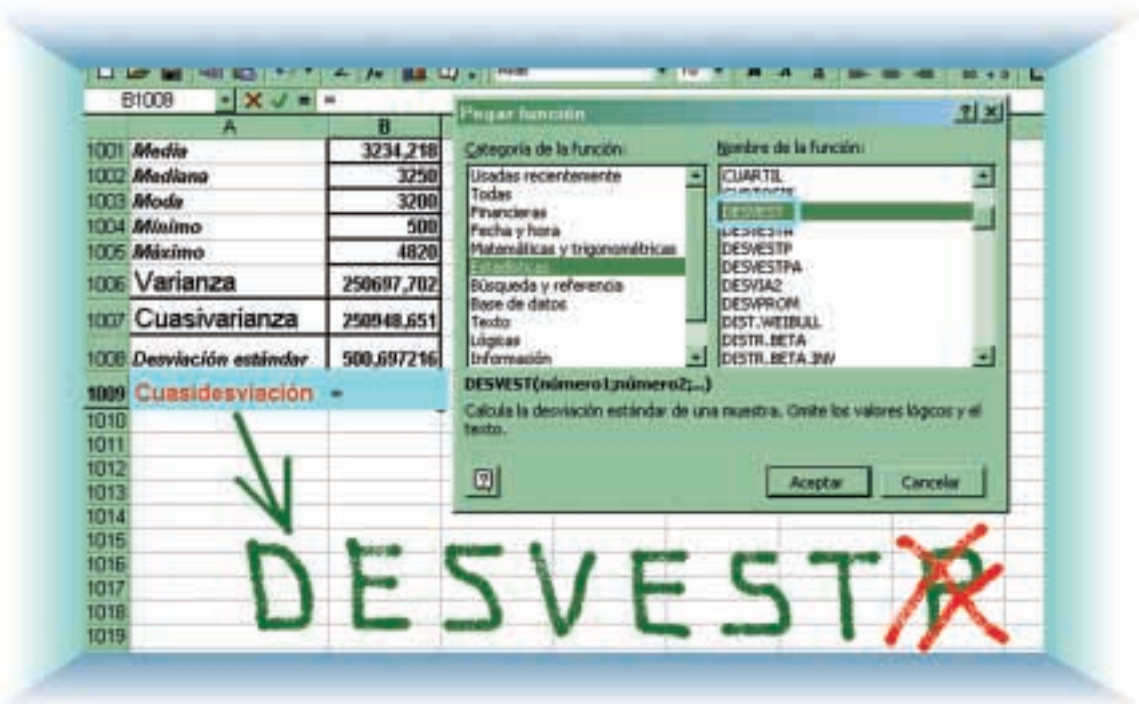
B1009 = 

| | A | B |
|---|---|---|
| 1001 | Media | 3234,218 |
| 1002 | Mediana | 3250 |
| 1003 | Moda | 3200 |
| 1004 | Mínimo | 500 |
| 1005 | Máximo | 4820 |
| 1006 | Varianza | 250697,702 |
| 1007 | Cuasivarianza | 250948,651 |
| 1008 | Desviación estándar | 500,697216 |
| 1009 | Cuasidesviación | = |
| 1010 | | |
| 1011 | | |
| 1012 | | |
| 1013 | | |
| 1014 | | |
| 1015 | | |
| 1016 | | |
| 1017 | | |
| 1018 | | |
| 1019 | | |

Pegar función ? x

Categoría de la función:
Usadas recientemente
Todas
Financieras
Fecha y hora
Matemáticas y trigonométricas
Estadísticas
Búsqueda y referencia
Base de datos
Texto
Lógicas
Información

Nombre de la función:
CUARTIL
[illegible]
DESVEST
DESVESTA
DESVESTP
DESVESTPA
DESVIA2
DESVPROM
DIST.WEIBULL
DISTR.BETA
DISTR.BETA.INV

DESVEST(número1;número2;...)
Calcula la desviación estándar de una muestra. Omite los valores lógicos y el texto.

Aceptar Cancelar

DESVESTP